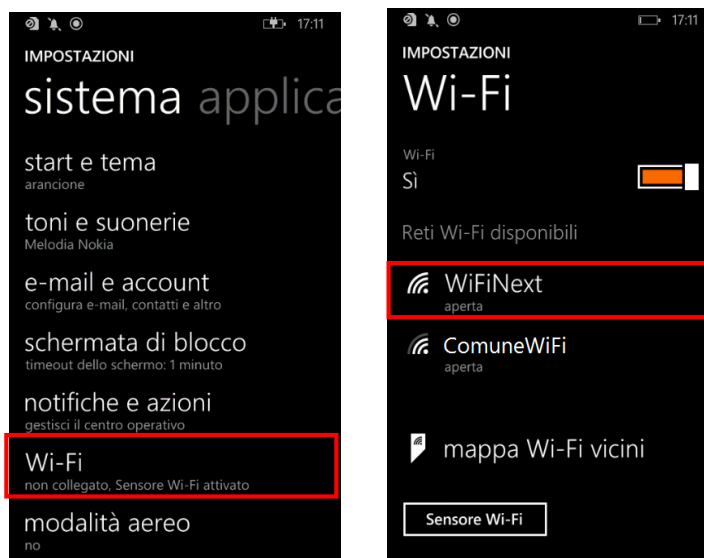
17:11
IMPOSTAZIONI
sistema applica
start e tema
arancione
toni e suonerie
Melodia Nokia
e-mail e account
configura e-mail, contatti e altro
schermata di blocco
timeout dello schermo: 1 minuto
notifiche e azioni
gestisci il centro operativo
Wi-Fi
non collegato, Sensore Wi-Fi attivato
modalità aereo
no

17:11
IMPOSTAZIONI
Wi-Fi
Wi-Fi
Sì
Reti Wi-Fi disponibili
WiFiNext
aperta
ComuneWiFi
aperta
mappa Wi-Fi vicini
Sensore Wi-Fi